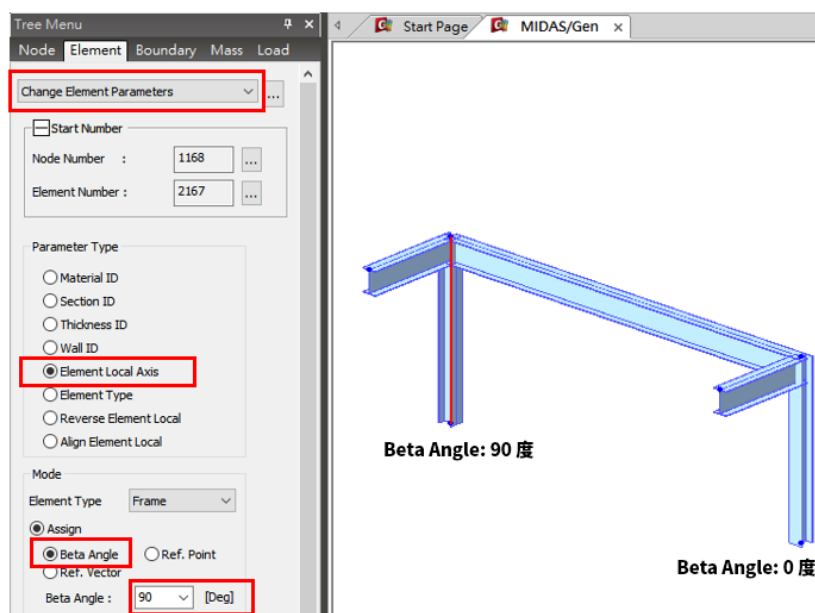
Tree Menu
Node Element Boundary Mass Load
Change Element Parameters
Start Number
Node Number : 1168
Element Number : 2167
Parameter Type
Material ID
Section ID
Thickness ID
Wall ID
Element Local Axis
Element Type
Reverse Element Local
Align Element Local
Mode
Element Type Frame
Assign
Beta Angle
Ref. Point
Ref. Vector
Beta Angle : 90 [Deg]

Start Page MIDAS/Gen

Beta Angle: 90 度

Beta Angle: 0 度